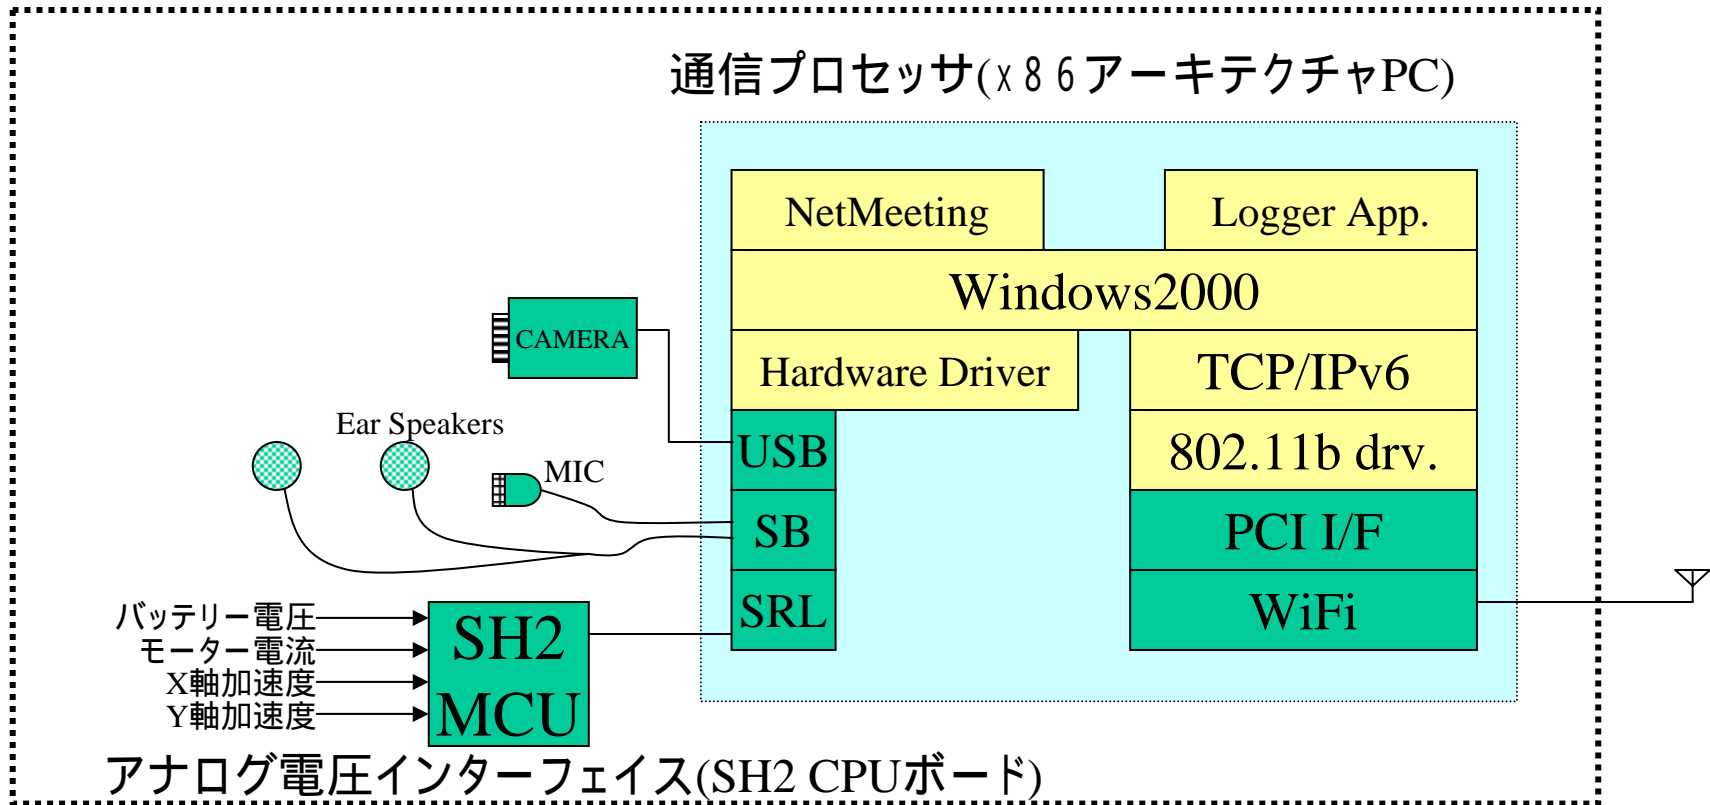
通信プロセッサ(x86アーキテクチャPC)

NetMeeting

Logger App.

Windows2000

CAMERA

Hardware Driver

TCP/IPv6

Ear Speakers

USB

802.11b drv.

MIC

SB

PCI I/F

SRL

WiFi

バッテリー電圧
モーター電流
X軸加速度
Y軸加速度

SH2
MCU

アナログ電圧インターフェイス(SH2 CPUボード)